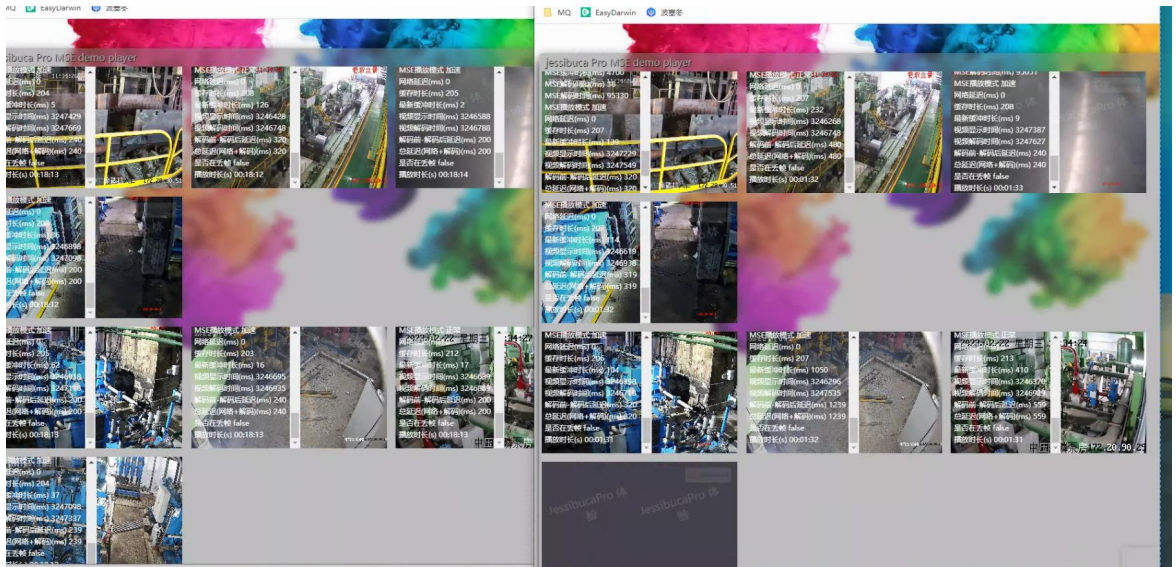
MQ EasyDarwin 波塞冬

MQ EasyDarwin 波塞冬

Jessibuca Pro MSE demo player

Jessibuca Pro MSE demo player

时长(ms) 204
冲时长(ms) 5
显示时间(ms) 3247429
解码时间(ms) 3247669
解码后延迟(ms) 240
因(网络+解码)(ms) 240
在丢帧 false
时长(s) 00:18:13

MSE播放模式 加速
网络延迟(ms) 0
缓存时长(ms) 205
最新缓冲时长(ms) 126
视频显示时间(ms) 3246428
视频解码时间(ms) 3246748
解码前-解码后延迟(ms) 320
总延迟(网络+解码)(ms) 320
是否在丢帧 false
播放时长(s) 00:18:12

MSE播放模式 加速
网络延迟(ms) 0
缓存时长(ms) 205
最新缓冲时长(ms) 2
视频显示时间(ms) 3246588
视频解码时间(ms) 3246788
解码前-解码后延迟(ms) 200
总延迟(网络+解码)(ms) 200
是否在丢帧 false
播放时长(s) 00:18:14

MSE播放模式 加速
网络延迟(ms) 0
最新缓冲时长(ms) 232
视频显示时间(ms) 3246268
视频解码时间(ms) 3246748
解码前-解码后延迟(ms) 480
总延迟(网络+解码)(ms) 480
是否在丢帧 false
播放时长(s) 00:01:32

MSE播放模式 加速
网络延迟(ms) 0
缓存时长(ms) 208
最新缓冲时长(ms) 9
视频显示时间(ms) 3247387
视频解码时间(ms) 3247627
解码前-解码后延迟(ms) 240
总延迟(网络+解码)(ms) 240
是否在丢帧 false
播放时长(s) 00:01:33

MSE播放模式 加速
网络延迟(ms) 0
缓存时长(ms) 203
最新缓冲时长(ms) 16
视频显示时间(ms) 3246695
视频解码时间(ms) 3246935
解码前-解码后延迟(ms) 240
总延迟(网络+解码)(ms) 240
是否在丢帧 false
播放时长(s) 00:18:13

MSE播放模式 正常
网络延迟(ms) 0
缓存时长(ms) 212
最新缓冲时长(ms) 17
解码前-解码后延迟(ms) 200
总延迟(网络+解码)(ms) 200
是否在丢帧 false
播放时长(s) 00:18:13

MSE播放模式 加速
网络延迟(ms) 0
缓存时长(ms) 206
最新缓冲时长(ms) 104
解码前-解码后延迟(ms) 320
总延迟(网络+解码)(ms) 320
是否在丢帧 false
播放时长(s) 00:01:31

MSE播放模式 加速
网络延迟(ms) 0
缓存时长(ms) 207
最新缓冲时长(ms) 1050
视频显示时间(ms) 3246296
视频解码时间(ms) 3247535
解码前-解码后延迟(ms) 1239
总延迟(网络+解码)(ms) 1239
是否在丢帧 false
播放时长(s) 00:01:32

MSE播放模式 正常
网络延迟(ms) 0
缓存时长(ms) 213
最新缓冲时长(ms) 410
解码前-解码后延迟(ms) 559
总延迟(网络+解码)(ms) 559
是否在丢帧 false
播放时长(s) 00:01:31

JessibucaPro 体验